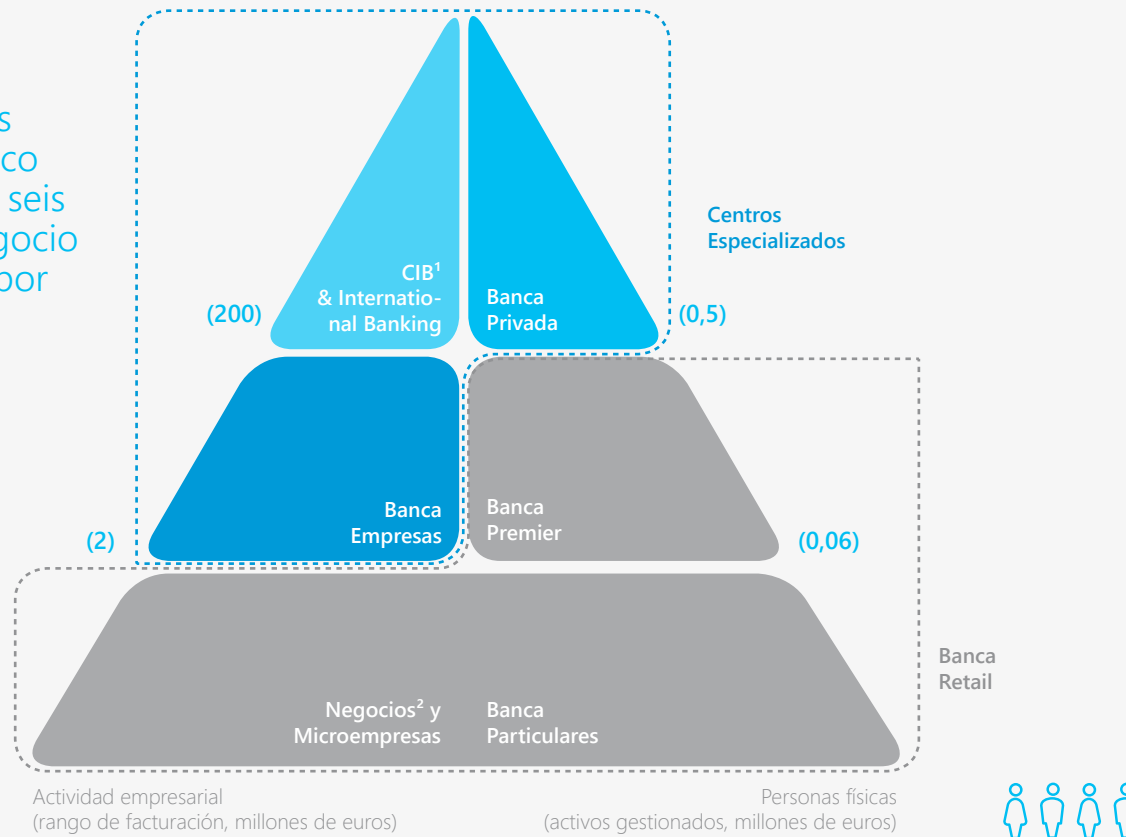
s
co
seis
gocio
por

CIB$^1$ & International Banking

(200)

Banca Privada

(0,5)

Centros Especializados

Banca Empresas

(2)

Banca Premier

(0,06)

Negocios$^2$ y Microempresas

Banca Particulares

Banca Retail

Actividad empresarial
(rango de facturación, millones de euros)

Personas físicas
(activos gestionados, millones de euros)